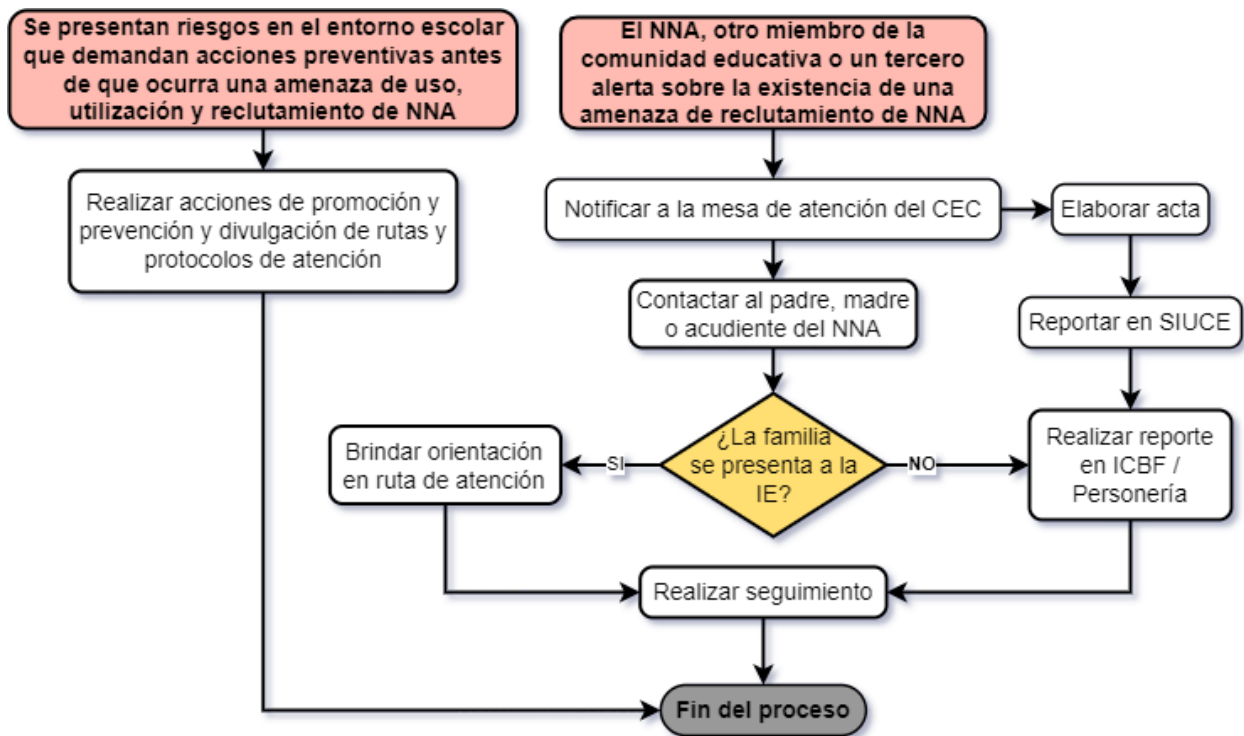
Se presentan riesgos en el entorno escolar que demandan acciones preventivas antes de que ocurra una amenaza de uso, utilización y reclutamiento de NNA

Realizar acciones de promoción y prevención y divulgación de rutas y protocolos de atención

El NNA, otro miembro de la comunidad educativa o un tercero alerta sobre la existencia de una amenaza de reclutamiento de NNA

Notificar a la mesa de atención del CEC

Elaborar acta

Contactar al padre, madre o acudiente del NNA

Reportar en SIUCE

¿La familia se presenta a la IE?

SI

NO

Brindar orientación en ruta de atención

Realizar reporte en ICBF / Personería

Realizar seguimiento

Fin del proceso